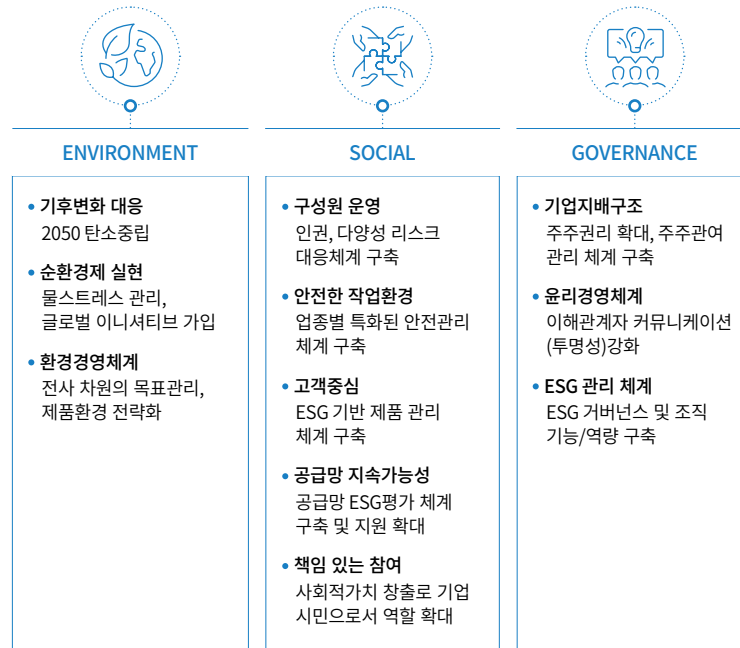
ENVIRONMENT

• 기후변화 대응
2050 탄소중립

• 순환경제 실현
물스트레스 관리, 글로벌 이니셔티브 가입

• 환경경영체계
전사 차원의 목표관리, 제품환경 전략화

SOCIAL

• 구성원 운영
인권, 다양성 리스크 대응체계 구축

• 안전한 작업환경
업종별 특화된 안전관리 체계 구축

• 고객중심
ESG 기반 제품 관리 체계 구축

• 공급망 지속가능성
공급망 ESG평가 체계 구축 및 지원 확대

• 책임 있는 참여
사회적가치 창출로 기업 시민으로서 역할 확대

GOVERNANCE

• 기업지배구조
주주권리 확대, 주주관여 관리 체계 구축

• 윤리경영체계
이해관계자 커뮤니케이션 (투명성)강화

• ESG 관리 체계
ESG 거버넌스 및 조직 기능/역량 구축